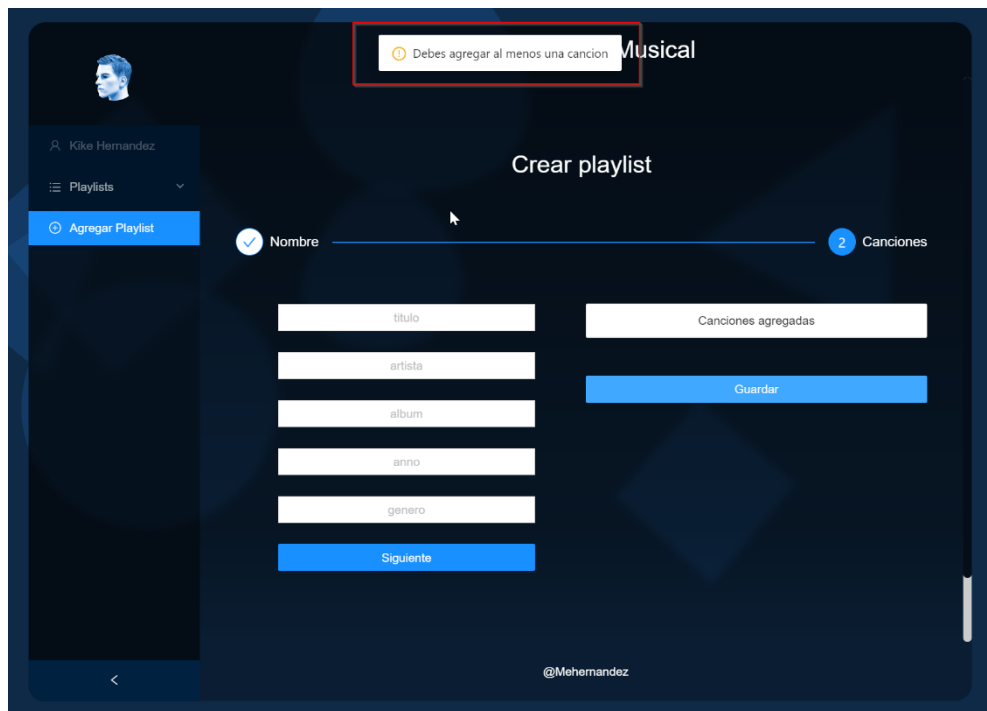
Debes agregar al menos una cancion

Musical

Kike Hernandez

Playlists

Agregar Playlist

Crear playlist

Nombre

2 Canciones

titulo

artista

album

anno

genero

Siguiente

Canciones agregadas

Guardar

@Mehernandez

<